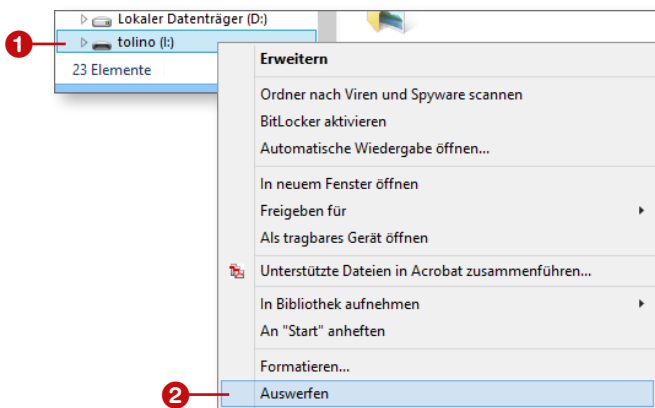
Lokaler Datenträger (D:)
1
tolino (I:)
23 Elemente

Erweitern

Ordner nach Viren und Spyware scannen
BitLocker aktivieren
Automatische Wiedergabe öffnen...

In neuem Fenster öffnen
Freigeben für
Als tragbares Gerät öffnen

Unterstützte Dateien in Acrobat zusammenführen...

In Bibliothek aufnehmen
An "Start" anheften

Formatieren...
2
Auswerfen